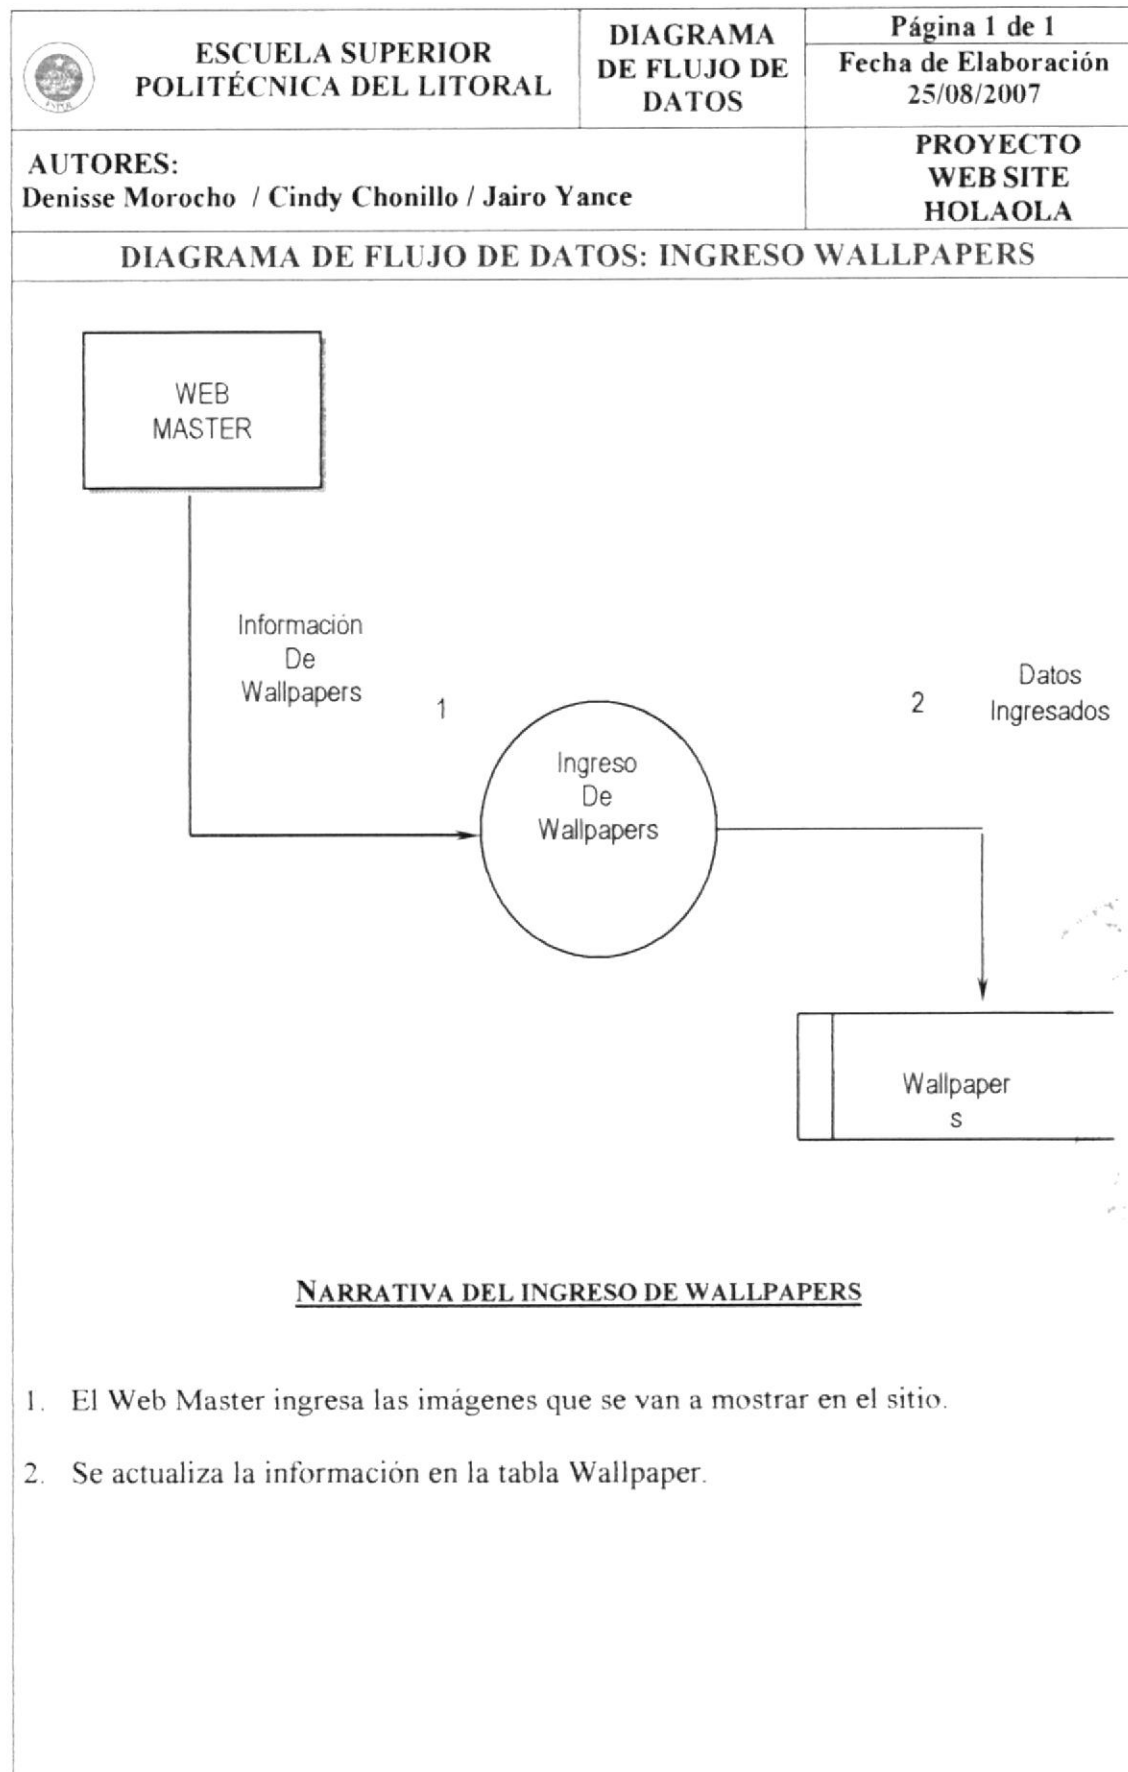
ESCUELA SUPERIOR POLITÉCNICA DEL LITORAL

DIAGRAMA DE FLUJO DE DATOS

Página 1 de 1

Fecha de Elaboración 25/08/2007

AUTORES:
Denisse Morocho / Cindy Chonillo / Jairo Yance

PROYECTO WEB SITE HOLAOLA

DIAGRAMA DE FLUJO DE DATOS: INGRESO WALLPAPERS

WEB MASTER

Información De Wallpapers

1

Ingreso De Wallpapers

2

Datos Ingresados

Wallpaper s

NARRATIVA DEL INGRESO DE WALLPAPERS

1. El Web Master ingresa las imágenes que se van a mostrar en el sitio.

2. Se actualiza la información en la tabla Wallpaper.